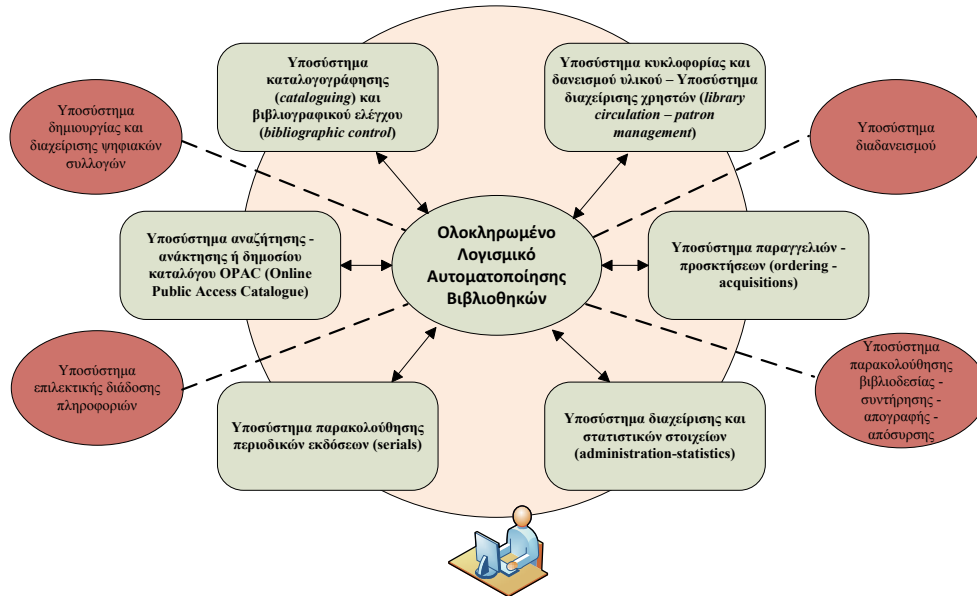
Υποσύστημα καταλογογράφησης (*cataloguing*) και βιβλιογραφικού ελέγχου (*bibliographic control*)

Υποσύστημα κυκλοφορίας και δανεισμού υλικού – Υποσύστημα διαχείρισης χρηστών (*library circulation – patron management*)

Υποσύστημα δημιουργίας και διαχείρισης ψηφιακών συλλογών

Υποσύστημα διαδανεισμού

Υποσύστημα αναζήτησης - ανάκτησης ή δημοσίου καταλόγου OPAC (Online Public Access Catalogue)

Ολοκληρωμένο Λογισμικό Αυτοματοποίησης Βιβλιοθηκών

Υποσύστημα παραγγελιών - προσκτήσεων (ordering - acquisitions)

Υποσύστημα επιλεκτικής διάδοσης πληροφοριών

Υποσύστημα παρακολούθησης βιβλιοδεσίας - συντήρησης - απογραφής - απόσυρσης

Υποσύστημα παρακολούθησης περιοδικών εκδόσεων (serials)

Υποσύστημα διαχείρισης και στατιστικών στοιχείων (administration-statistics)